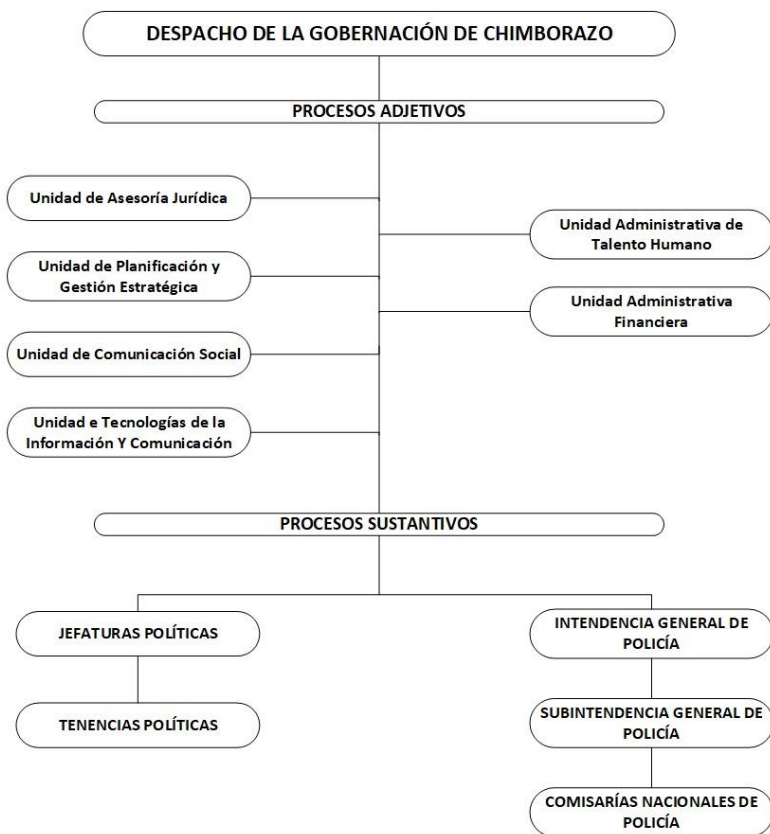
DESPACHO DE LA GOBERNACIÓN DE CHIMBORAZO

PROCESOS ADJETIVOS

Unidad de Asesoría Jurídica

Unidad Administrativa de Talento Humano

Unidad de Planificación y Gestión Estratégica

Unidad Administrativa Financiera

Unidad de Comunicación Social

Unidad e Tecnologías de la Información Y Comunicación

PROCESOS SUSTANTIVOS

JEFATURAS POLÍTICAS

TENENCIAS POLÍTICAS

INTENDENCIA GENERAL DE POLICÍA

SUBINTENDENCIA GENERAL DE POLICÍA

COMISARÍAS NACIONALES DE POLICÍA